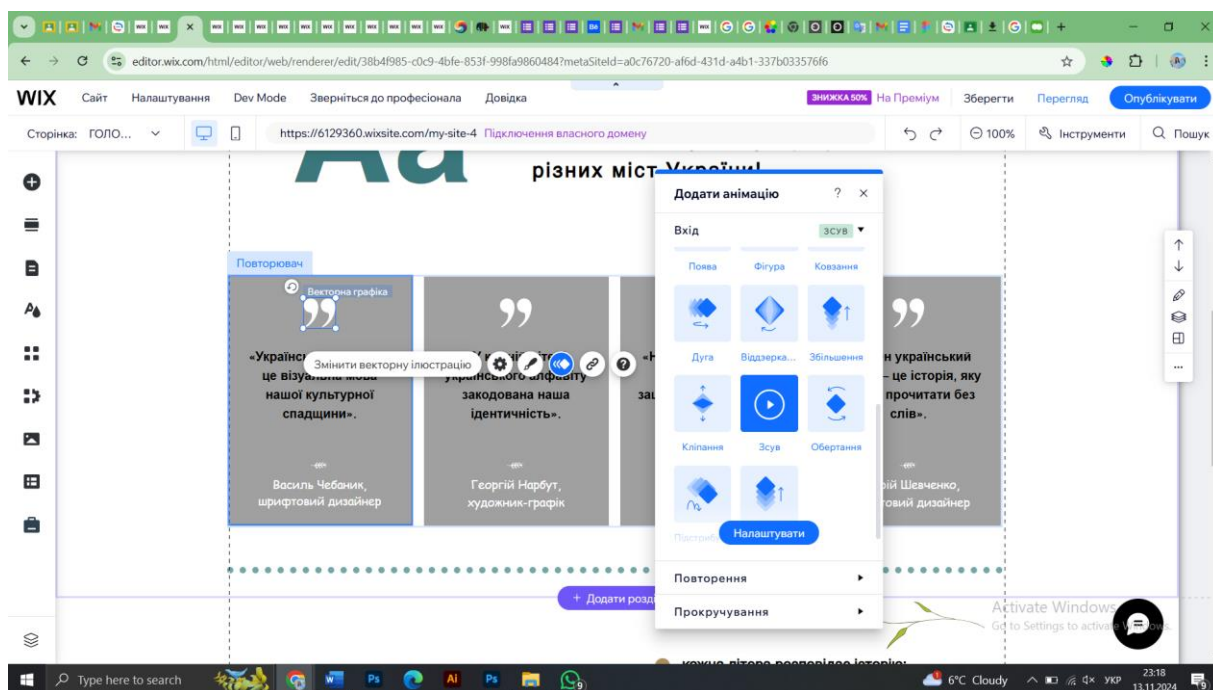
editor.wix.com/html/editor/web/renderer/edit/38b4f985-c0c9-4bfe-853f-998fa9860484?metaSiteId=a0c76720-af6d-431d-a4b1-337b033576f6

WIX Сайт Налаштування Dev Mode Зверніться до професіонала Довідка
ЗНИЖКА 50% На Преміум Зберегти Перегляд Опублікувати

Сторінка: ГОЛО... https://6129360.wixsite.com/my-site-4 Підключення власного домену
100% Інструменти Пошук

різних міст України!

Повторювач
Векторна графіка
Змінити векторну ілюстрацію

«Українсь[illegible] це візуальна мова нашої культурної спадщини».
Василь Чебаник, шрифтовий дизайнер

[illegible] українського алфавіту закодована наша ідентичність».
Георгій Нарбут, художник-графік

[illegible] н український – це історія, яку прочитати без слів».
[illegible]ій Шевченко, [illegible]товий дизайнер

Додати анімацію ? ×
Вхід ЗСУВ
Поява Фігура Ковзання
Дуга Віддзерка... Збільшення
Кліпання Зсув Обертання
Плаского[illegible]
Налаштувати
Повторення
Прокручування

+ Додати розд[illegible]

Activate Windows
Go to Settings to activate Windows.

кожна літера розповідає історію:

Type here to search
6°C Cloudy УКР 23:18 13.11.2024